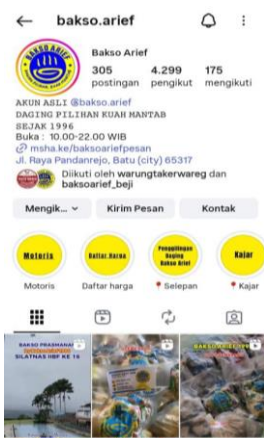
bakso.arief

BAKSO ARIEF

Bakso Arief

305 postingan
4.299 pengikut
175 mengikuti

AKUN ASLI @bakso.arief
DAGING PILIHAN KUAH MANTAB
SEJAK 1996
Buka : 10.00-22.00 WIB
msha.ke/baksoariefpesan
Jl. Raya Pandanrejo, Batu (city) 65317

Diikuti oleh warungtakerwareg dan baksoarief_beji

Mengik... ⌄
Kirim Pesan
Kontak

Motoris
Daftar Harga
Penggilingan Daging Bakso Arief
Kajar

Motoris
Daftar harga
Selepan
Kajar

BAKSO PRASMANAN
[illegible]
SILATNAS IWP KE 16

BAKSO AREEF